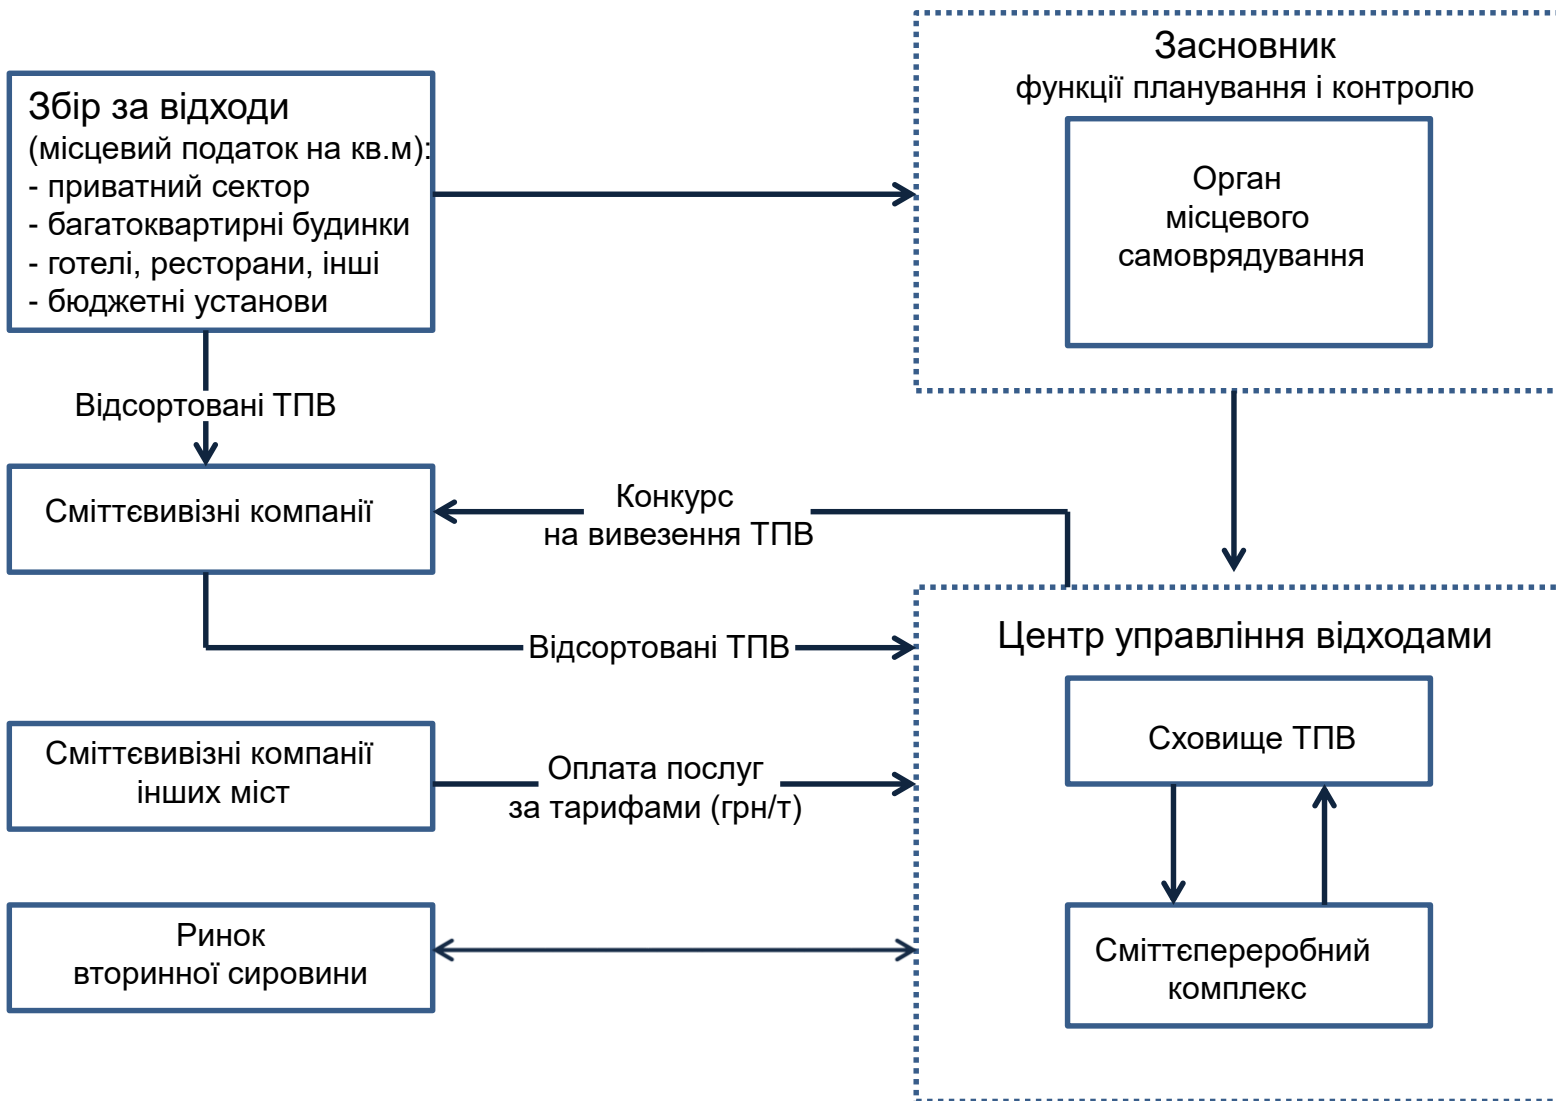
Збір за відходи
(місцевий податок на кв.м):
- приватний сектор
- багатоквартирні будинки
- готелі, ресторани, інші
- бюджетні установи

Засновник
функції планування і контролю

Орган
місцевого
самоврядування

Відсортовані ТПВ

Сміттєвивізні компанії

Конкурс
на вивезення ТПВ

Відсортовані ТПВ

Центр управління відходами

Сховище ТПВ

Сміттєвивізні компанії
інших міст

Оплата послуг
за тарифами (грн/т)

Ринок
вторинної сировини

Сміттєпереробний
комплекс